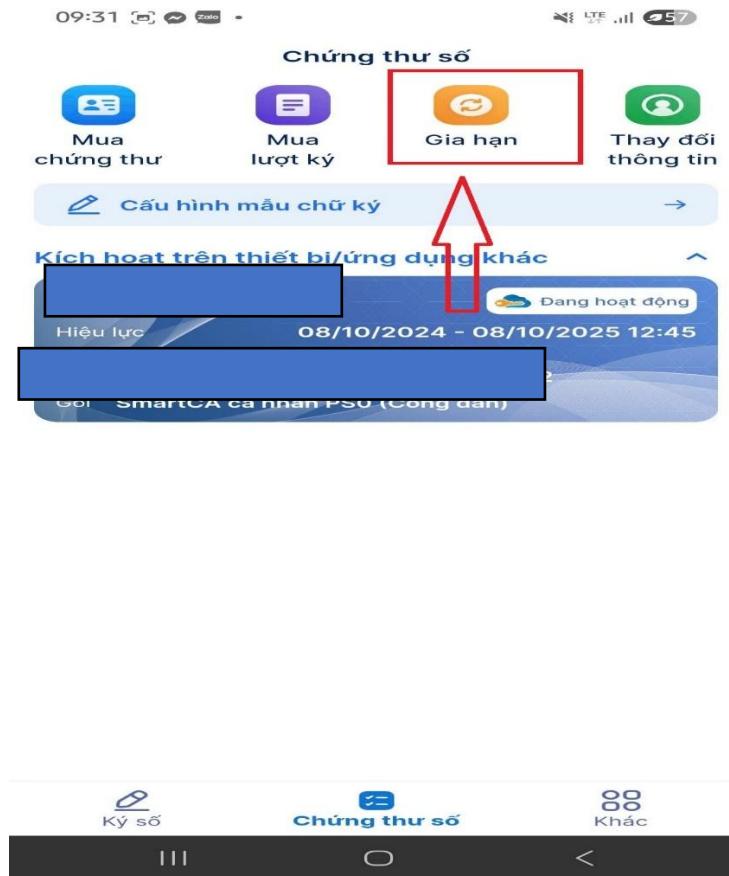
09:31 Zalo • LTE 57

Chứng thư số

Mua chứng thư

Mua lượt ký

Gia hạn

Thay đổi thông tin

Cấu hình mẫu chữ ký →

Kích hoạt trên thiết bị/ứng dụng khác

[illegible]

Đang hoạt động

Hiệu lực 08/10/2024 - 08/10/2025 12:45

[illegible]

Gói SmartCA cá nhân PS0 (Công dân)

Ký số

Chứng thư số

Khác